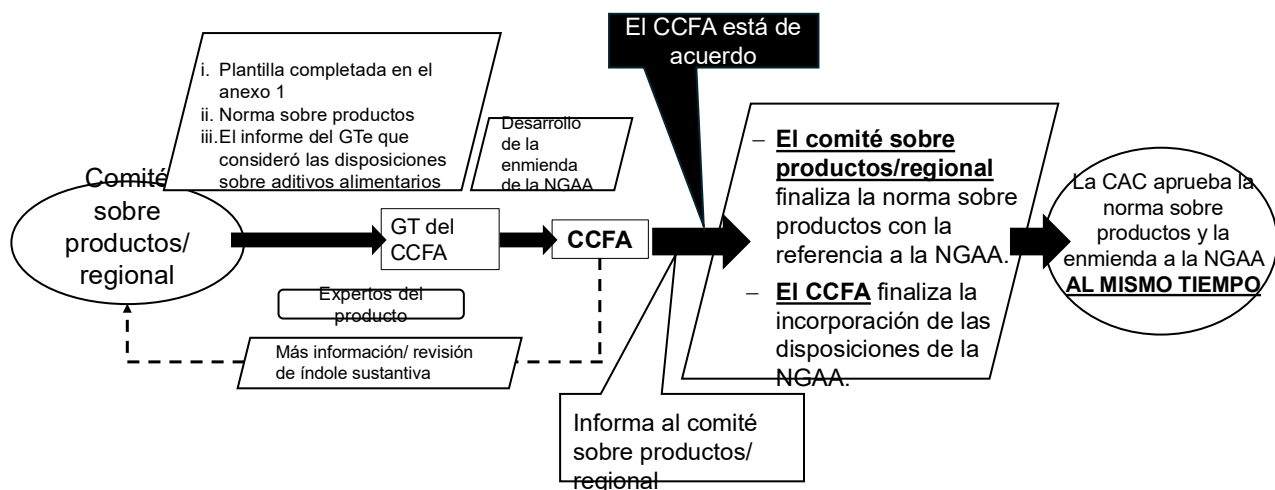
El CCFA está de acuerdo

i. Plantilla completada en el anexo 1
ii. Norma sobre productos
iii. El informe del GTe que consideró las disposiciones sobre aditivos alimentarios

Desarrollo de la enmienda de la NGAA

Comité sobre productos/ regional

GT del CCFA

CCFA

Expertos del producto

Más información/ revisión de índole sustantiva

– **El comité sobre productos/regional** finaliza la norma sobre productos con la referencia a la NGAA.
– **El CCFA** finaliza la incorporación de las disposiciones de la NGAA.

La CAC aprueba la norma sobre productos y la enmienda a la NGAA **AL MISMO TIEMPO**

Informa al comité sobre productos/ regional